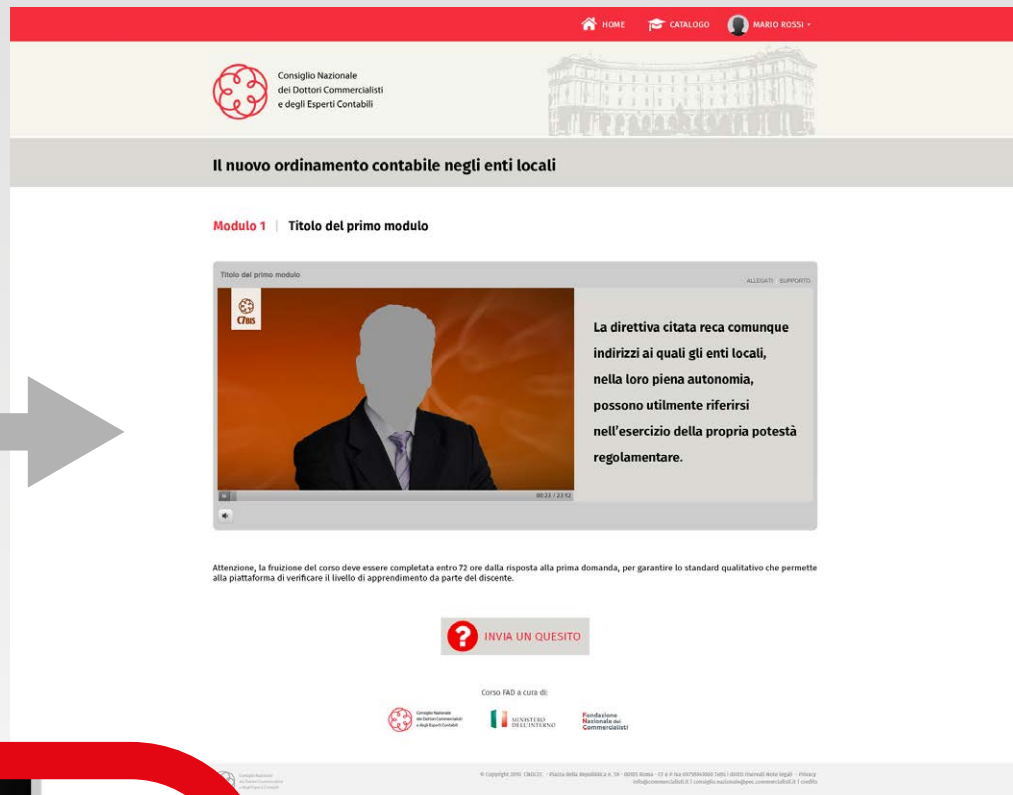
HOME CATALOGO MARIO ROSSI

Consiglio Nazionale dei Dottori Commercialisti e degli Esperti Contabili

Il nuovo ordinamento contabile negli enti locali

Modulo 1 | Titolo del primo modulo

Titolo del primo modulo

ALLEGATI SUPPORTO

CFnis

La direttiva citata reca comunque indirizzi ai quali gli enti locali, nella loro piena autonomia, possono utilmente riferirsi nell'esercizio della propria potestà regolamentare.

00:23 / 23:52

Attenzione, la fruizione del corso deve essere completata entro 72 ore dalla risposta alla prima domanda, per garantire lo standard qualitativo che permette alla piattaforma di verificare il livello di apprendimento da parte del discente.

INVIA UN QUESITO

Corso FAD a cura di:

Consiglio Nazionale dei Dottori Commercialisti e degli Esperti Contabili

MINISTERO DELL'INTERNO

Fondazione Nazionale dei Commercialisti

Consiglio Nazionale dei Dottori Commercialisti e degli Esperti Contabili

© Copyright 2015 CNDCEC - Piazza della Repubblica n. 59 - 00185 Roma - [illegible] | Privacy
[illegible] | credits